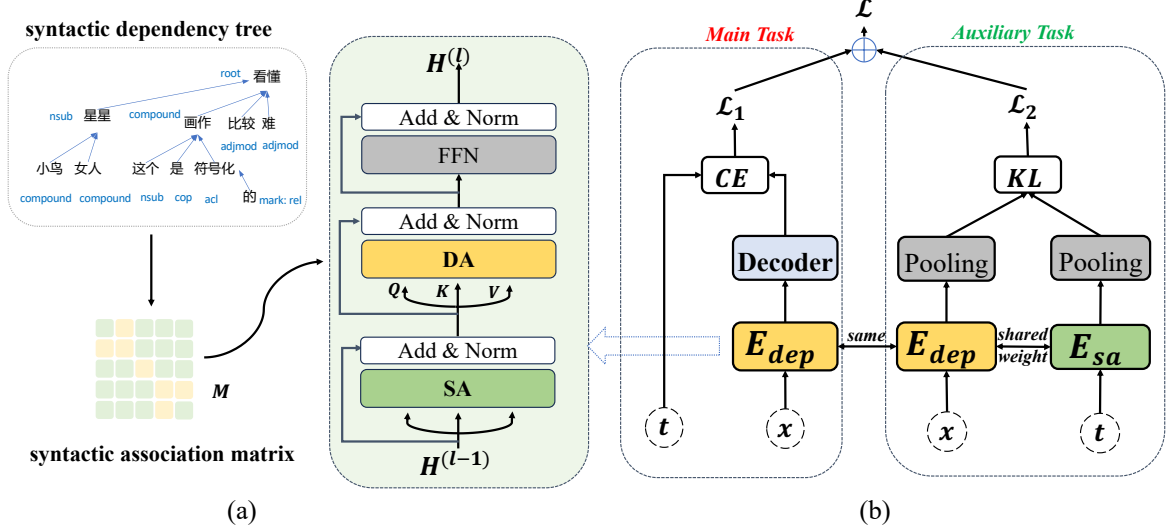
syntactic dependency tree

root 看懂

nsub 星星 compound 画作 比较 难

小鸟 女人 这个 是 符号化 adjmod adjmod

compound compound nsub cop acl 的 mark: rel

$M$

syntactic association matrix

$H^{(l)}$

Add & Norm

FFN

Add & Norm

DA

$Q$ $K$ $V$

Add & Norm

SA

$H^{(l-1)}$

(a)

$\mathcal{L}$

Main Task

Auxiliary Task

$\mathcal{L}_1$

$\mathcal{L}_2$

$CE$

$KL$

Decoder

Pooling

Pooling

$E_{dep}$

same

$E_{dep}$

shared weight

$E_{sa}$

$t$

$x$

$x$

$t$

(b)